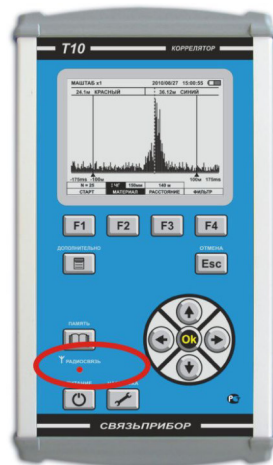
T10 КОРРЕЛЯТОР

МАШТАБ x1 2010/06/27 10:00:55

24.1м КРАСНЫЙ 38.12м СИНИЙ

-170ms 100м 100м 170ms

N = 25 1/4" 150мм 148 м

СТАРТ МАТЕРИАЛ РАССТОЯНИЕ ФИЛЬТР

F1 F2 F3 F4

ДОПОЛНИТЕЛЬНО

ОТМЕНА

Esc

ПАМЯТЬ

Ok

РАДИОСВЯЗЬ

СВЯЗЬПРИБОР